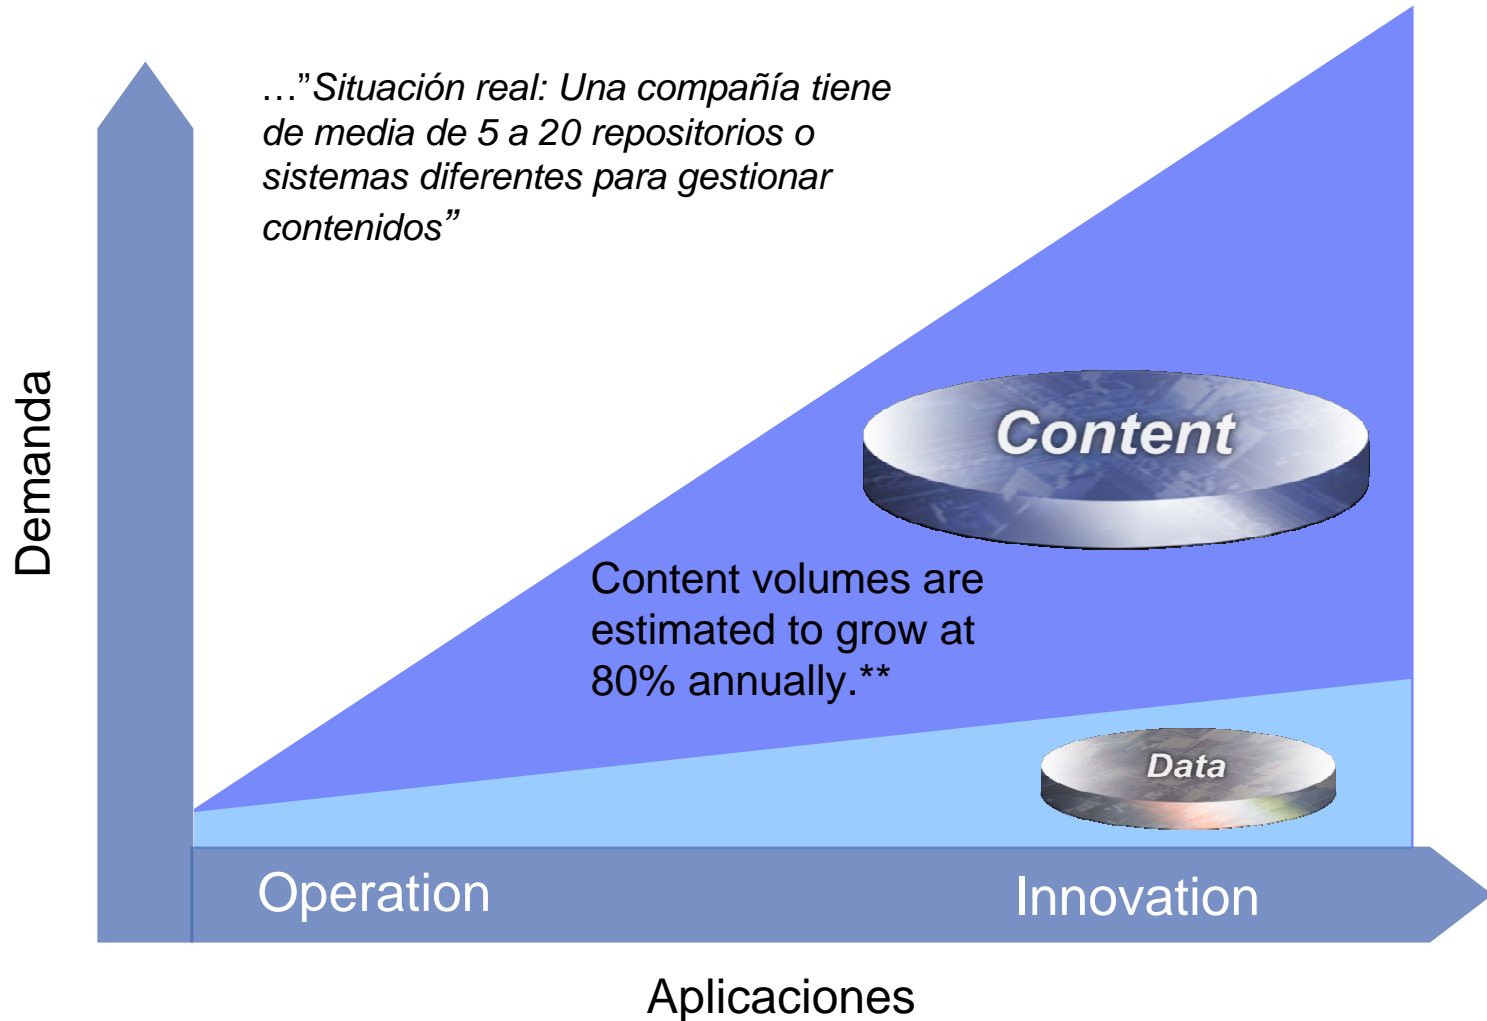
…"Situación real: Una compañía tiene de media de 5 a 20 repositorios o sistemas diferentes para gestionar contenidos"

Demanda

Content

Content volumes are estimated to grow at 80% annually.**

Data

Operation

Innovation

Aplicaciones